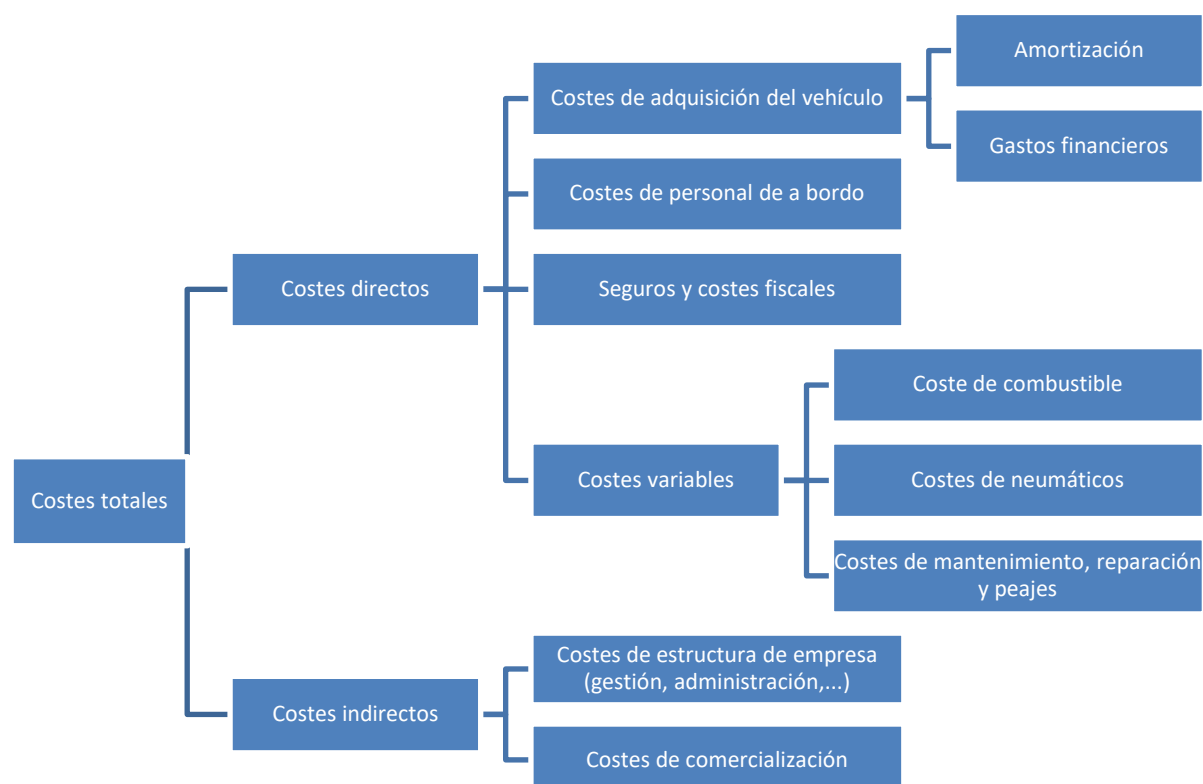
Costes totales

Costes directos

Costes de adquisición del vehículo

Amortización

Gastos financieros

Costes de personal de a bordo

Seguros y costes fiscales

Costes variables

Coste de combustible

Costes de neumáticos

Costes de mantenimiento, reparación y peajes

Costes indirectos

Costes de estructura de empresa (gestión, administración,...)

Costes de comercialización